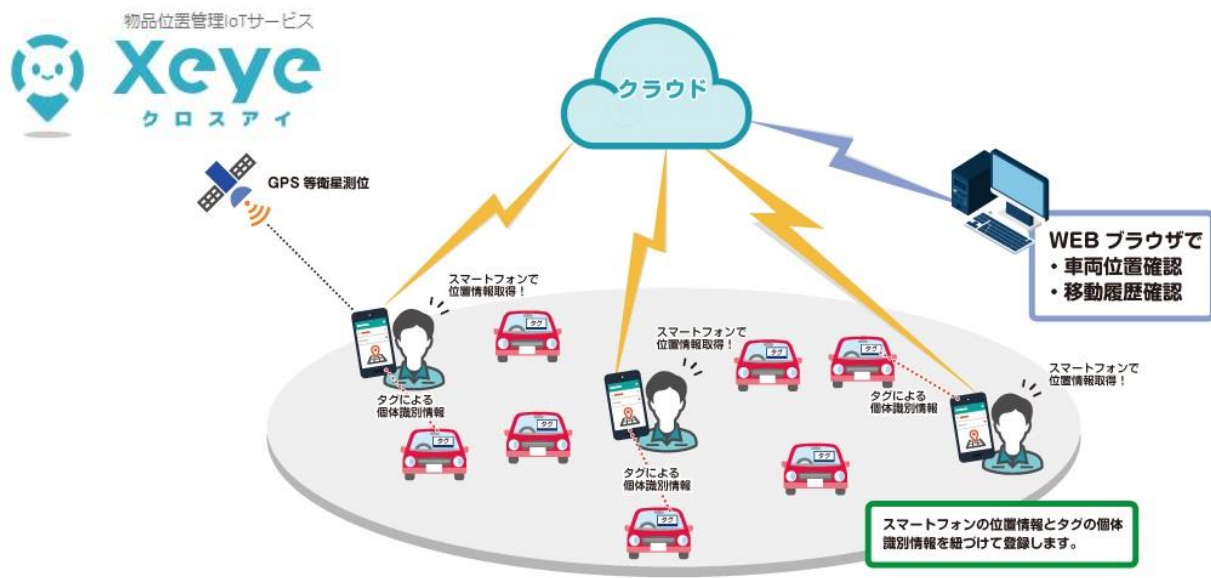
物品位置管理IoTサービス
Xeye
クロスアイ

クラウド

GPS 等衛星測位

WEB ブラウザで
・車両位置確認
・移動履歴確認

スマートフォンで
位置情報取得！

スマートフォンで
位置情報取得！

スマートフォンで
位置情報取得！

タグ

タグ

タグ

タグ

タグ

タグ

タグ

タグによる
個体識別情報

タグによる
個体識別情報

タグによる
個体識別情報

スマートフォンの位置情報とタグの個体識別情報を紐づけて登録します。